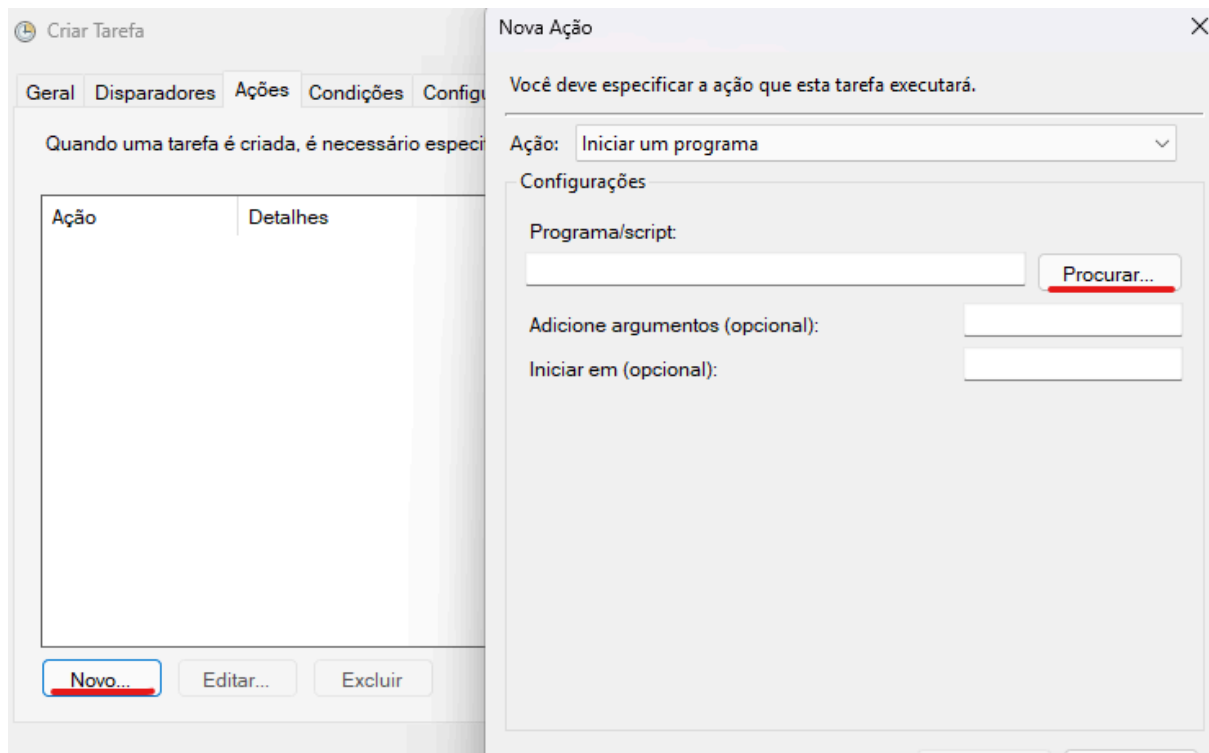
Criar Tarefa

Geral Disparadores Ações Condições Configu

Quando uma tarefa é criada, é necessário especi

| Ação | Detalhes |
|---|---|

Novo... Editar... Excluir

Nova Ação

Você deve especificar a ação que esta tarefa executará.

Ação: Iniciar um programa

Configurações

Programa/script:

Procurar...

Adicione argumentos (opcional):

Iniciar em (opcional):